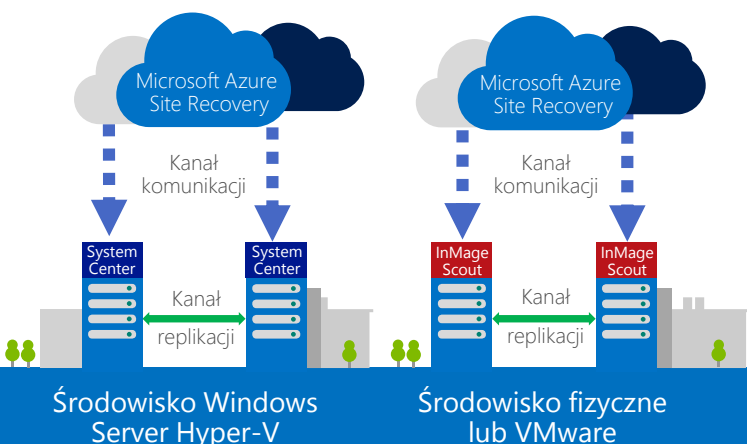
Microsoft Azure Site Recovery

Kanał komunikacji

System Center

System Center

Kanał replikacji

Środowisko Windows Server Hyper-V

Microsoft Azure Site Recovery

Kanał komunikacji

InMage Scout

InMage Scout

Kanał replikacji

Środowisko fizyczne lub VMware